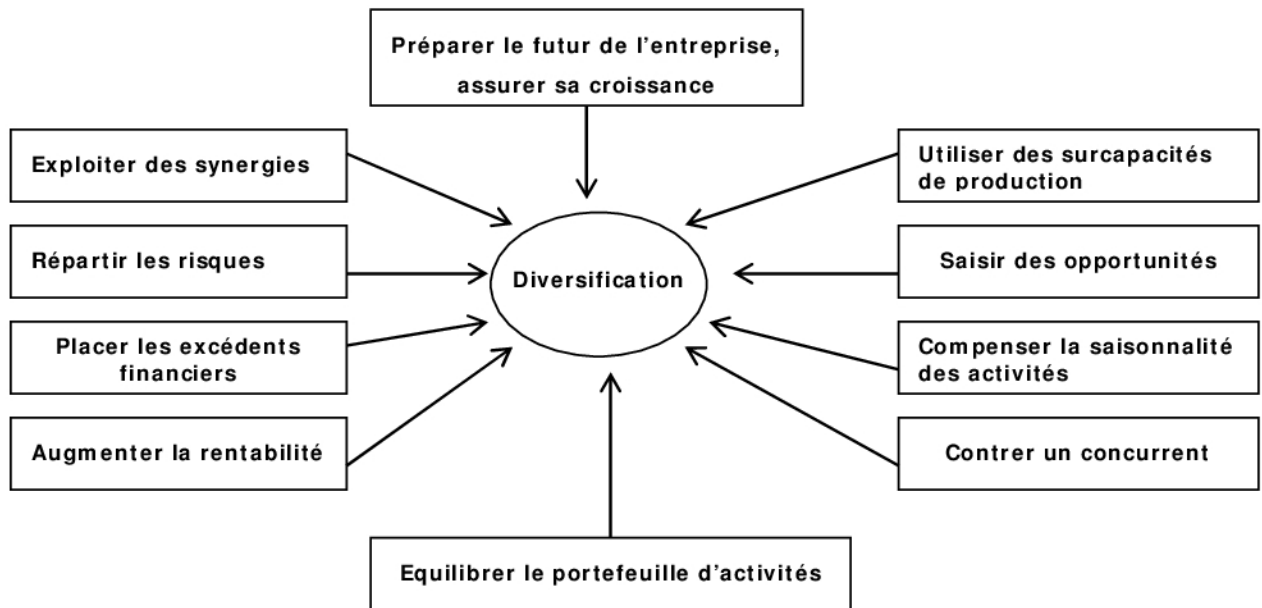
Préparer le futur de l'entreprise, assurer sa croissance

Exploiter des synergies

Utiliser des surcapacités de production

Répartir les risques

Diversification

Saisir des opportunités

Placer les excédents financiers

Compenser la saisonnalité des activités

Augmenter la rentabilité

Contrer un concurrent

Equilibrer le portefeuille d'activités